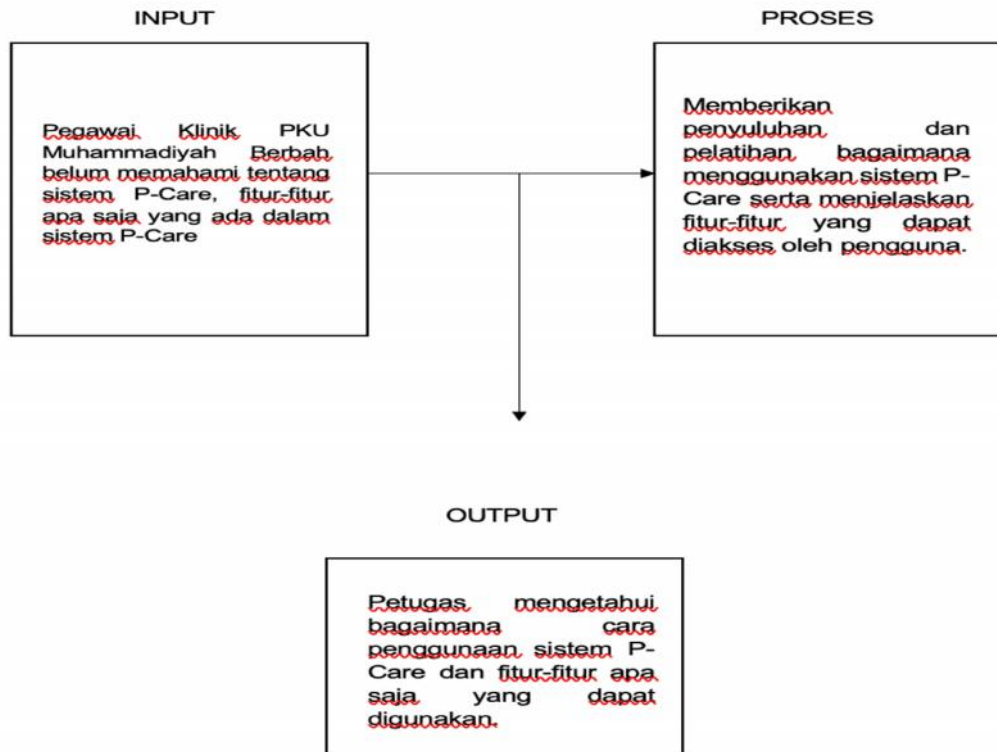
INPUT

Pegawai Klinik PKU Muhammadiyah Berbah belum memahami tentang sistem P-Care, fitur-fitur apa saja yang ada dalam sistem P-Care

PROSES

Memberikan penyuluhan dan pelatihan bagaimana menggunakan sistem P-Care serta menjelaskan fitur-fitur yang dapat diakses oleh pengguna.

OUTPUT

Petugas mengetahui bagaimana cara penggunaan sistem P-Care dan fitur-fitur apa saja yang dapat digunakan.